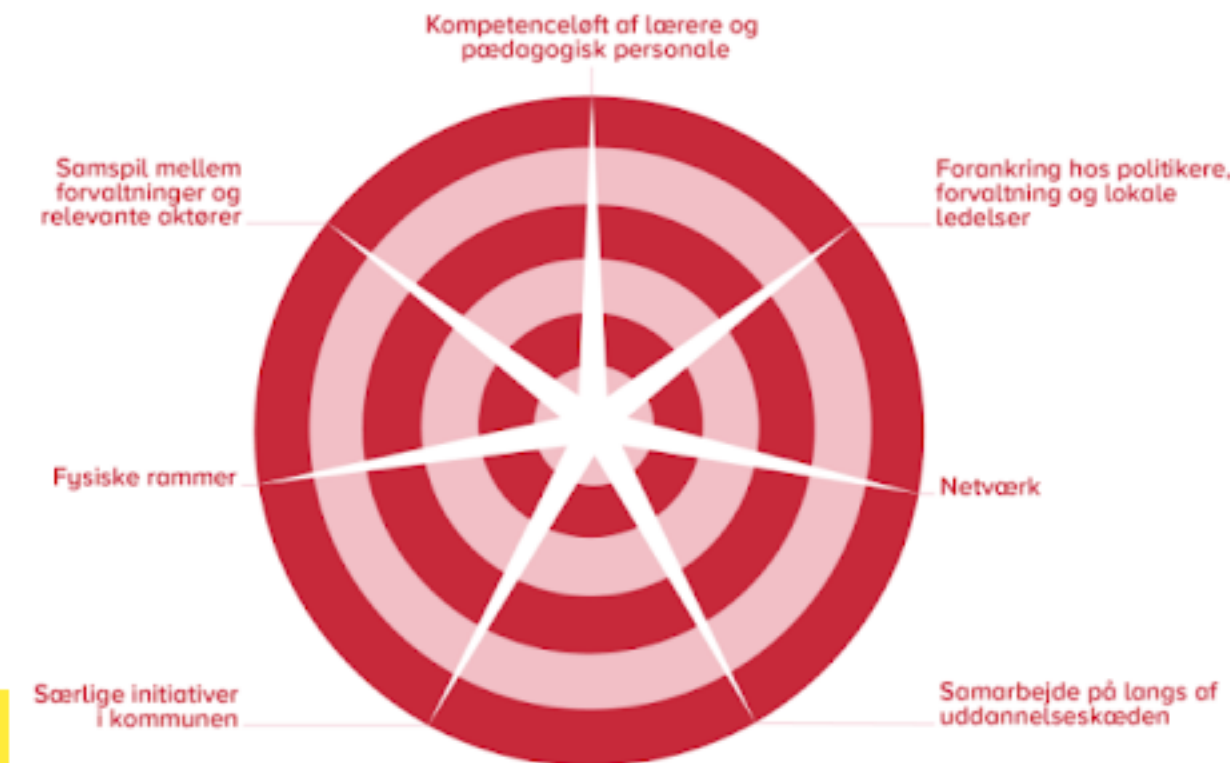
Kompetenceløft af lærere og pædagogisk personale

Samspil mellem forvaltninger og relevante aktører

Forankring hos politikere, forvaltning og lokale ledelser

Fysiske rammer

Netværk

Særlige initiativer i kommunen

Samarbejde på langs af uddannelseskæden